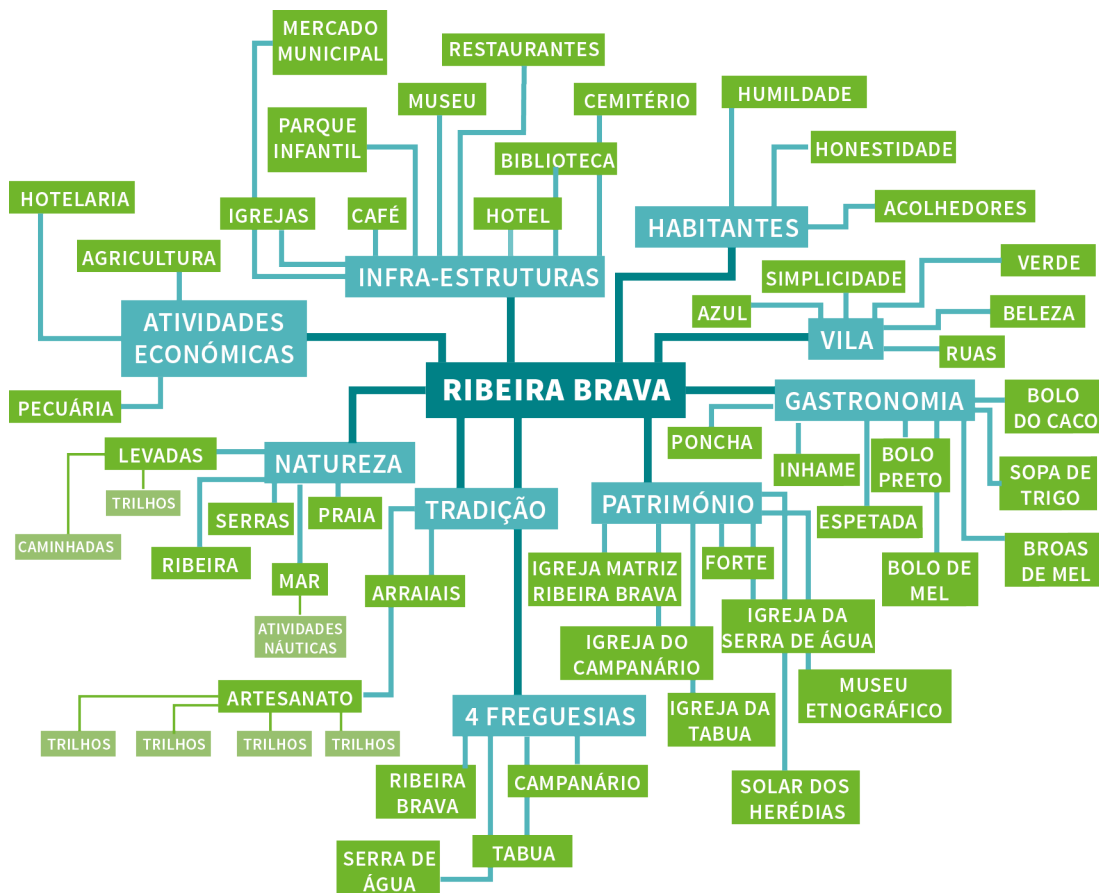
RIBEIRA BRAVA

INFRA-ESTRUTURAS
MERCADO MUNICIPAL
RESTAURANTES
MUSEU
CEMITÉRIO
PARQUE INFANTIL
BIBLIOTECA
IGREJAS
CAFÉ
HOTEL

HABITANTES
HUMILDADE
HONESTIDADE
ACOLHEDORES

VILA
SIMPLICIDADE
VERDE
AZUL
BELEZA
RUAS

ATIVIDADES ECONÓMICAS
HOTELARIA
AGRICULTURA
PECUÁRIA

GASTRONOMIA
BOLO DO CACO
PONCHA
INHAME
BOLO PRETO
SOPA DE TRIGO
ESPETADA
BOLO DE MEL
BROAS DE MEL

NATUREZA
LEVADAS
TRILHOS
CAMINHADAS
SERRAS
PRAIA
RIBEIRA
MAR
ATIVIDADES NÁUTICAS

TRADIÇÃO
ARRAIAIS
ARTESANATO
TRILHOS
TRILHOS
TRILHOS
TRILHOS

PATRIMÓNIO
IGREJA MATRIZ RIBEIRA BRAVA
FORTE
IGREJA DO CAMPANÁRIO
IGREJA DA SERRA DE ÁGUA
IGREJA DA TABUA
MUSEU ETNOGRÁFICO
SOLAR DOS HERÉDIAS

4 FREGUESIAS
RIBEIRA BRAVA
CAMPANÁRIO
TABUA
SERRA DE ÁGUA